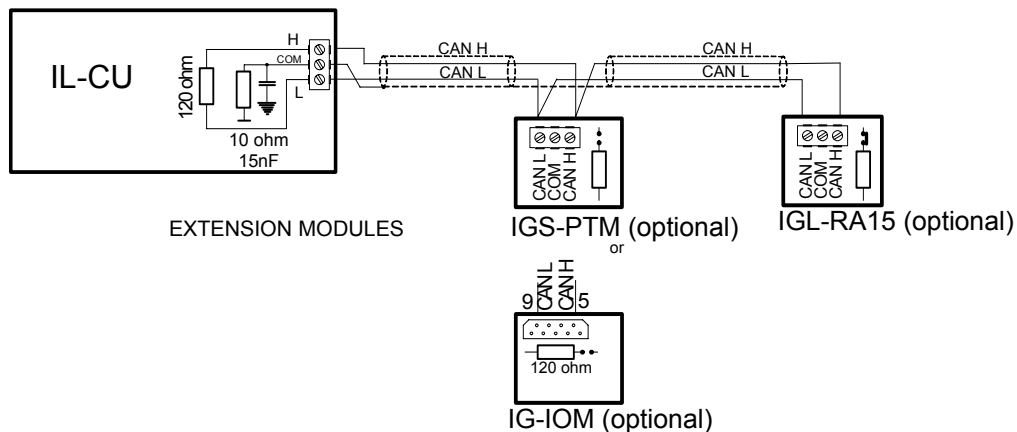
IL-CU

120 ohm

H
COM
L

10 ohm
15nF

CAN H
CAN L

CAN H
CAN L

CAN L
COM
CAN H

CAN L
COM
CAN H

EXTENSION MODULES

IGS-PTM (optional)

IGL-RA15 (optional)

or

CAN L
CAN H
9
5

120 ohm

IG-IOM (optional)